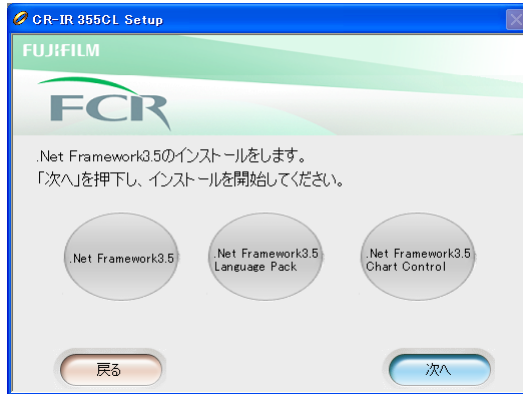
CR-IR 355CL Setup

FUJIFILM

FCR

.Net Framework3.5のインストールをします。
「次へ」を押下し、インストールを開始してください。

.Net Framework3.5

.Net Framework3.5 Language Pack

.Net Framework3.5 Chart Control

戻る

次へ